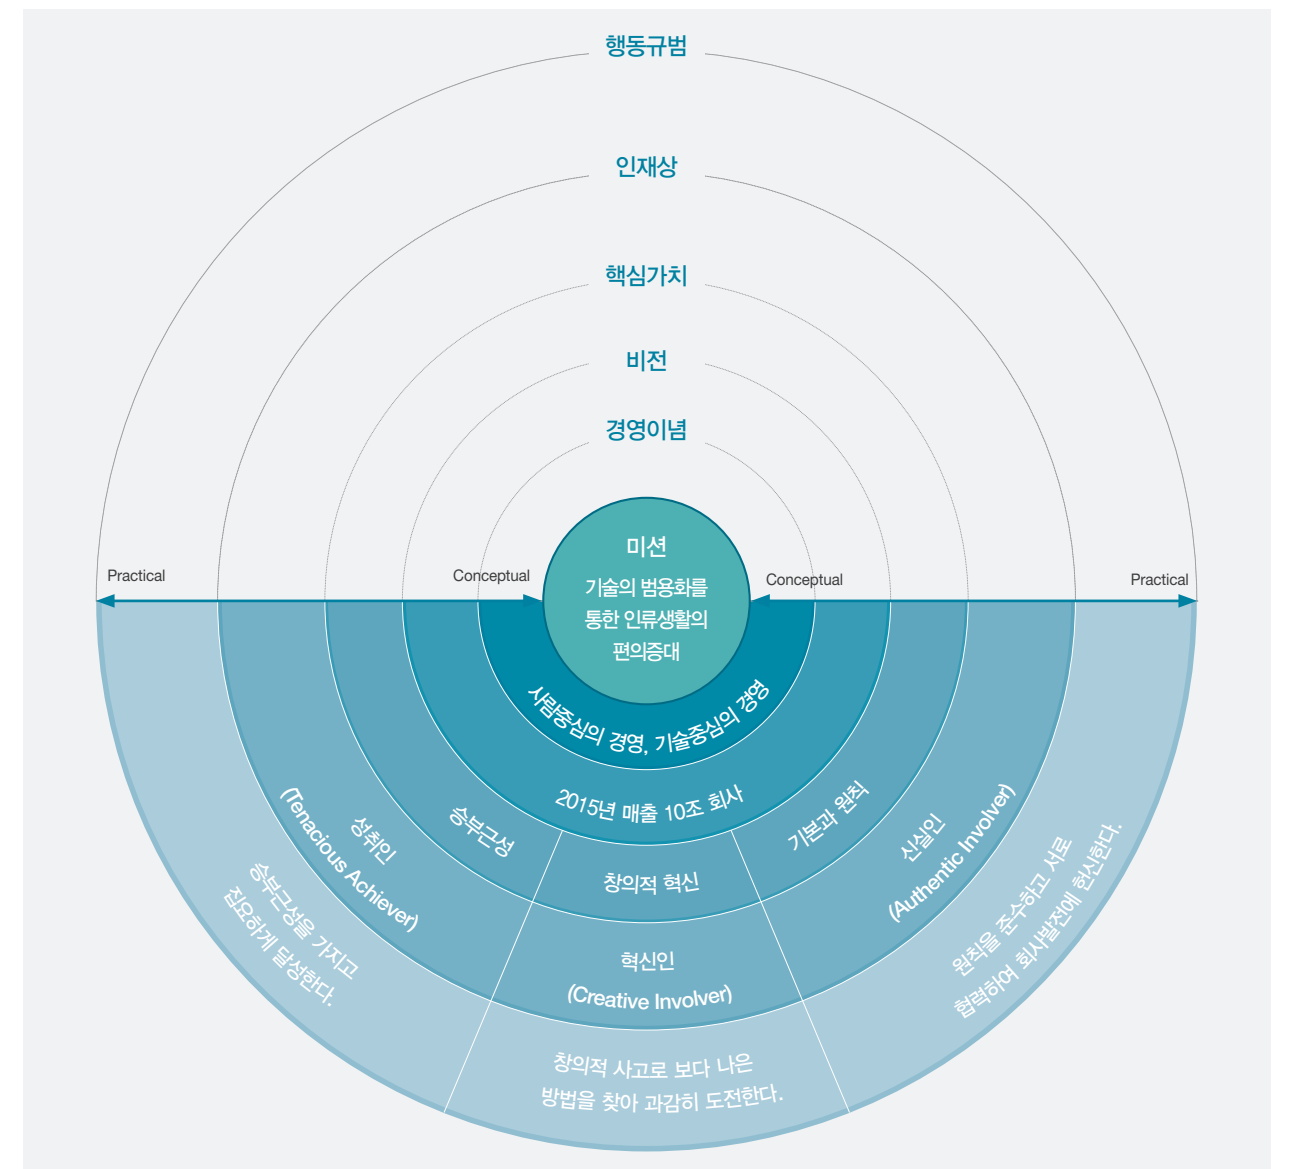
행동규범

인재상

핵심가치

비전

경영이념

미션

기술의 범용화를
통한 인류생활의
편의증대

Practical

Conceptual

Conceptual

Practical

사람중심의 경영, 기술중심의 경영

2015년 매출 10조 회사

승부근성

창의적 혁신

기본과 원칙

성취인
(Tenacious Achiever)

혁신인
(Creative Involver)

신실인
(Authentic Involver)

승부근성을 가지고
집요하게 달성한다.

창의적 사고로 보다 나은
방법을 찾아 과감히 도전한다.

원칙을 준수하고 서로
협력하여 회사발전에 헌신한다.